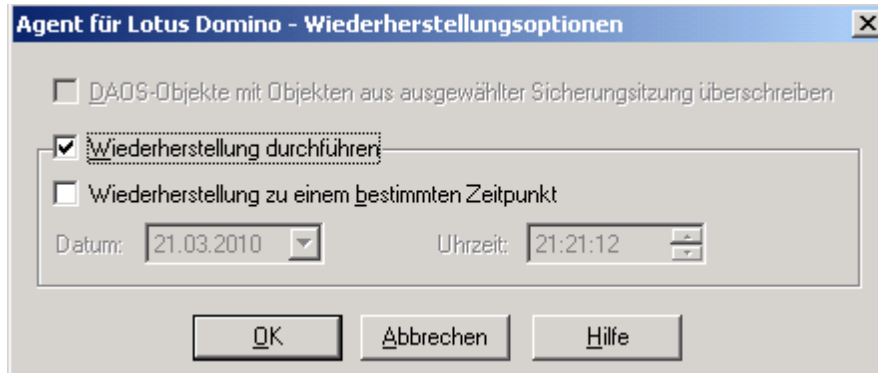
Agent für Lotus Domino - Wiederherstellungsoptionen

DAOS-Objekte mit Objekten aus ausgewählter Sicherungsitzung überschreiben

Wiederherstellung durchführen

Wiederherstellung zu einem bestimmten Zeitpunkt

Datum: 21.03.2010

Uhrzeit: 21:21:12

OK

Abbrechen

Hilfe